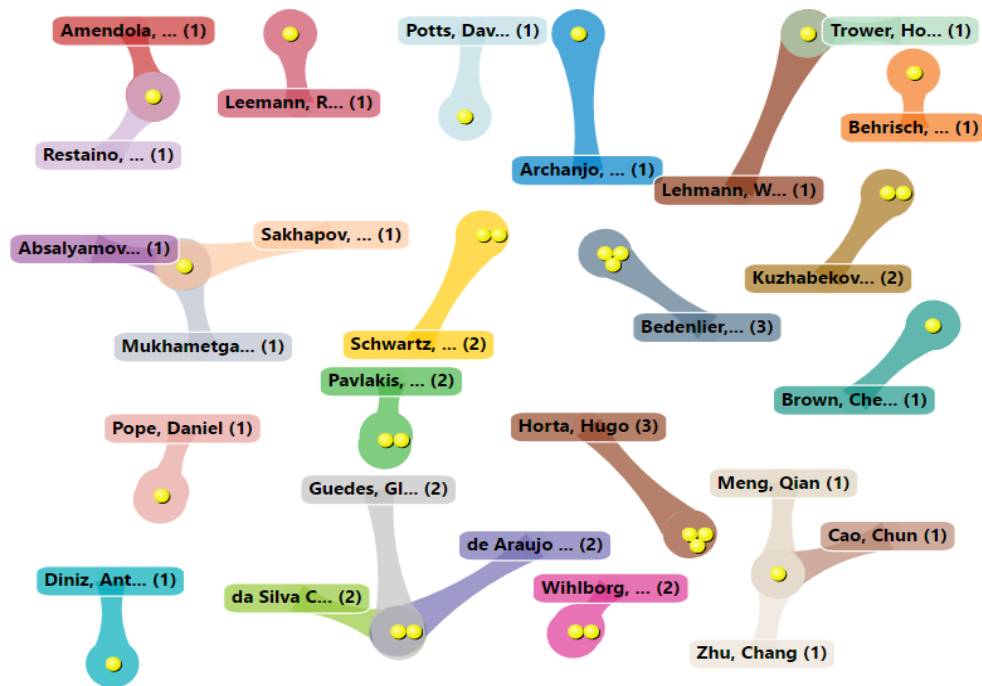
Amendola, ... (1)
Leemann, R... (1)
Restaino, ... (1)
Potts, Dav... (1)
Archanjo, ... (1)
Trower, Ho... (1)
Behrisch, ... (1)
Lehmann, W... (1)
Absalyamov... (1)
Sakhapov, ... (1)
Mukhametga... (1)
Schwartz, ... (2)
Bedenlier,... (3)
Kuzhabekov... (2)
Brown, Che... (1)
Pavlakis, ... (2)
Pope, Daniel (1)
Horta, Hugo (3)
Guedes, Gl... (2)
Meng, Qian (1)
Cao, Chun (1)
de Araujo ... (2)
Diniz, Ant... (1)
da Silva C... (2)
Wihlborg, ... (2)
Zhu, Chang (1)